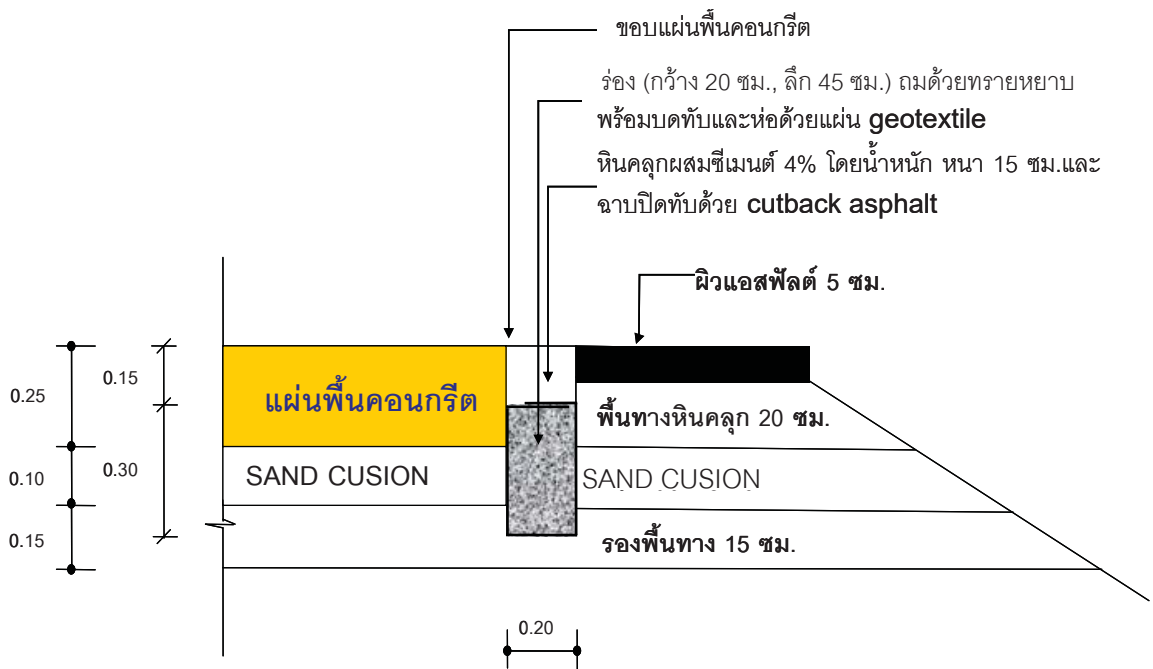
ขอบแผ่นพื้นคอนกรีต

ร่อง (กว้าง 20 ซม., ลึก 45 ซม.) ถมด้วยทรายหยาบ พร้อมบดทับและห่อด้วยแผ่น geotextile

หินคลุกผสมซีเมนต์ 4% โดยน้ำหนัก หนา 15 ซม.และ ฉาบปิดทับด้วย cutback asphalt

ผิวแอสฟัลต์ 5 ซม.

0.25

0.15

0.10

0.30

0.15

แผ่นพื้นคอนกรีต

SAND CUSION

พื้นทางหินคลุก 20 ซม.

SAND CUSION

รองพื้นทาง 15 ซม.

0.20